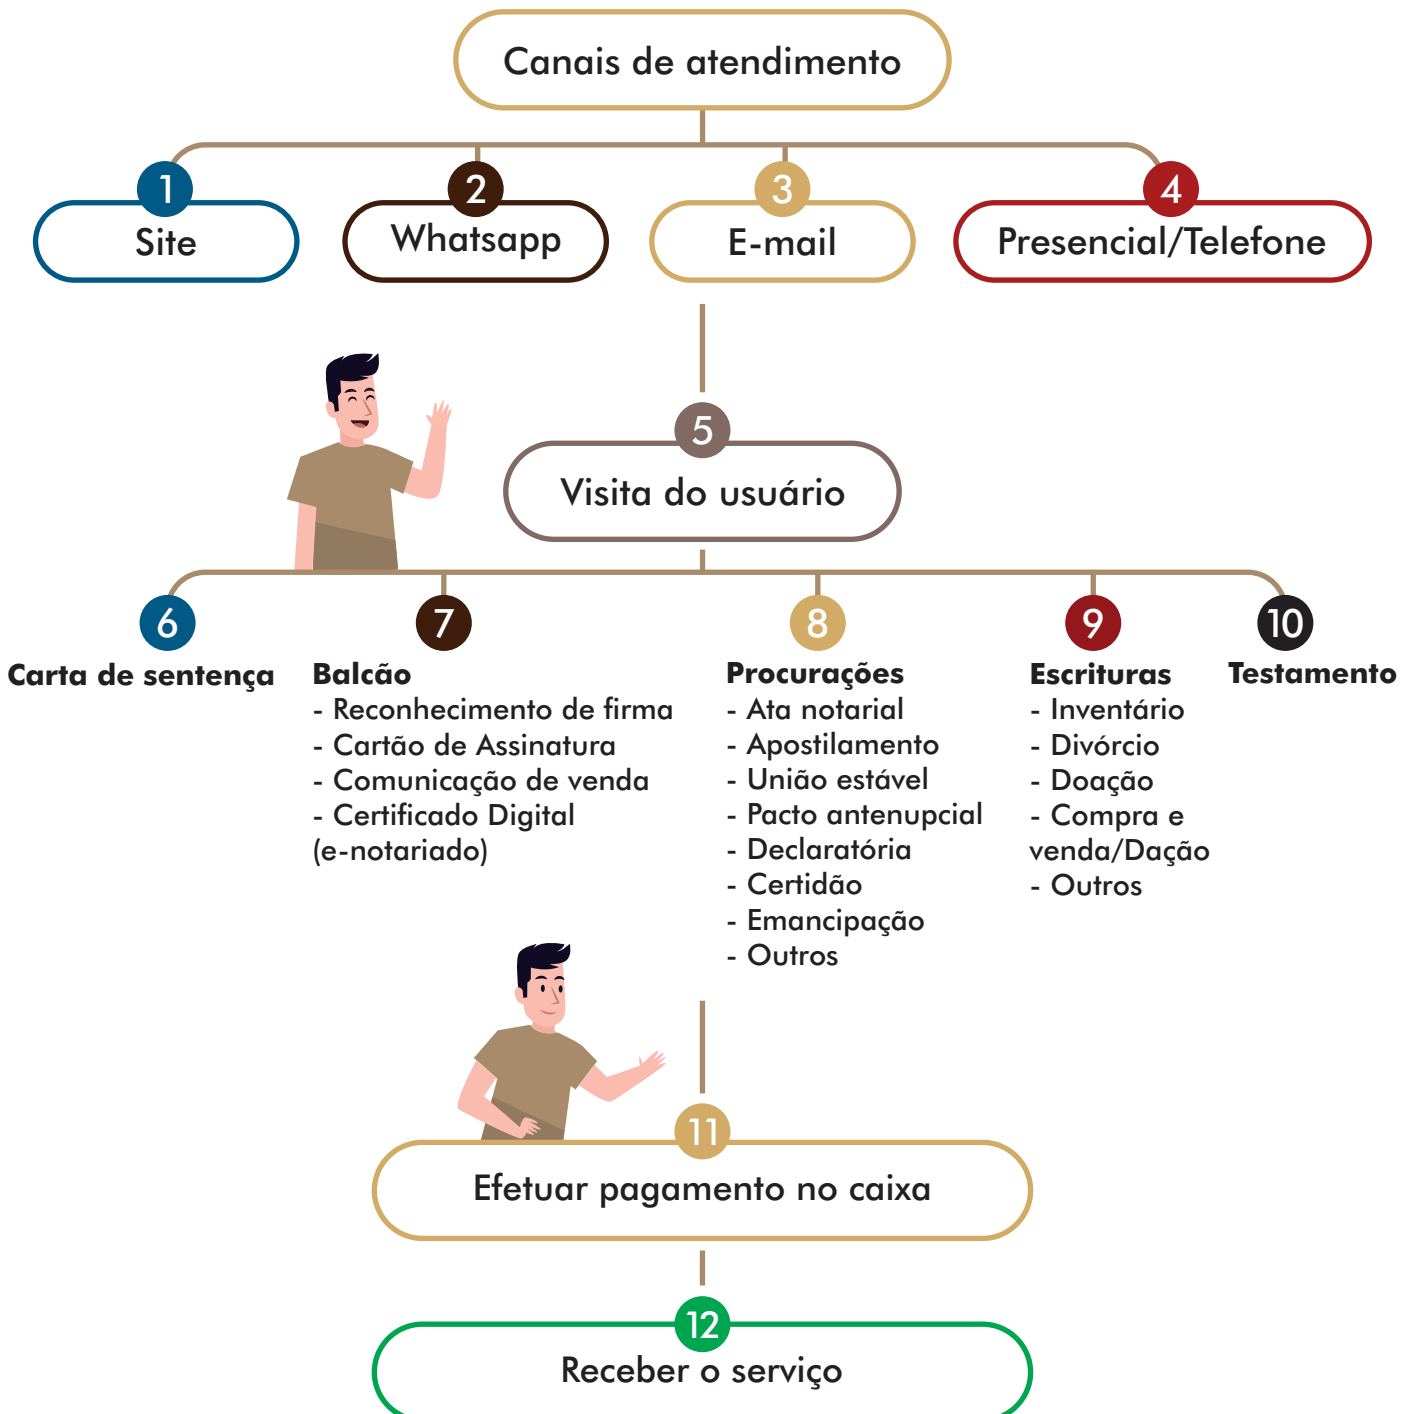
Canais de atendimento

1
Site

2
Whatsapp

3
E-mail

4
Presencial/Telefone

5
Visita do usuário

6
Carta de sentença

7
Balcão
- Reconhecimento de firma
- Cartão de Assinatura
- Comunicação de venda
- Certificado Digital (e-notariado)

8
Procurações
- Ata notarial
- Apostilamento
- União estável
- Pacto antenupcial
- Declaratória
- Certidão
- Emancipação
- Outros

9
Escrituras
- Inventário
- Divórcio
- Doação
- Compra e venda/Dação
- Outros

10
Testamento

11
Efetuar pagamento no caixa

12
Receber o serviço